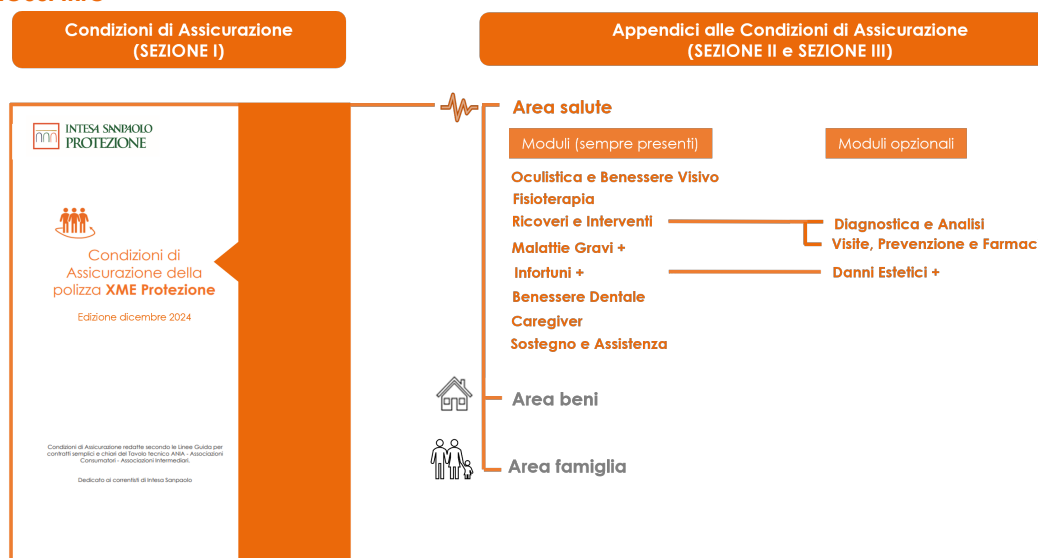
Condizioni di Assicurazione
(SEZIONE I)

Appendici alle Condizioni di Assicurazione
(SEZIONE II e SEZIONE III)

INTESA SANPAOLO PROTEZIONE

Condizioni di Assicurazione della polizza XME Protezione

Edizione dicembre 2024

Condizioni di Assicurazione redatte secondo le Linee Guida per contratti semplici e chiari del Tavolo tecnico ANIA - Associazioni Consumatori - Associazioni Intermediari.

Dedicato ai correntisti di Intesa Sanpaolo

Area salute

Moduli (sempre presenti)

Moduli opzionali

Oculistica e Benessere Visivo

Fisioterapia

Ricoveri e Interventi

Diagnostica e Analisi

Visite, Prevenzione e Farmac

Malattie Gravi +

Infortuni +

Danni Estetici +

Benessere Dentale

Caregiver

Sostegno e Assistenza

Area beni

Area famiglia